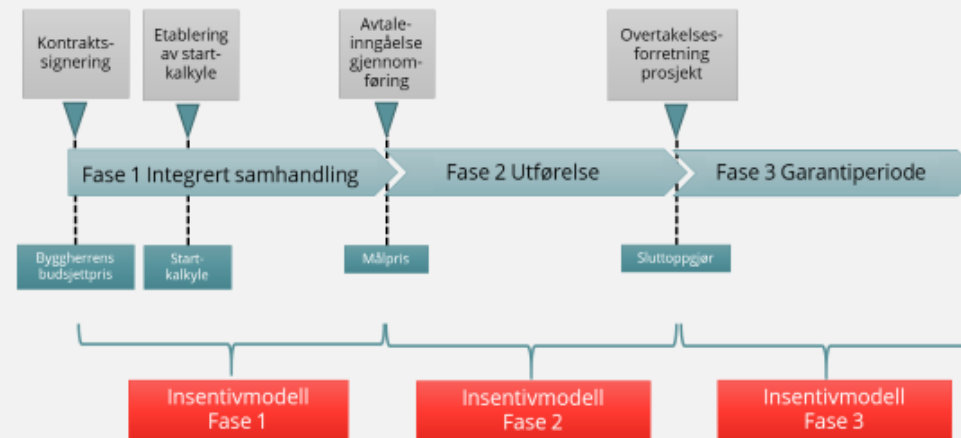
Kontraktssignering

Etablering av startkalkyle

Avtaleinngåelse gjennomføring

Overtakelsesforretning prosjekt

Fase 1 Integrert samhandling

Fase 2 Utførelse

Fase 3 Garantiperiode

Byggherrens budsjettpris

Startkalkyle

Målpris

Sluttoppgjør

Insentivmodell Fase 1

Insentivmodell Fase 2

Insentivmodell Fase 3